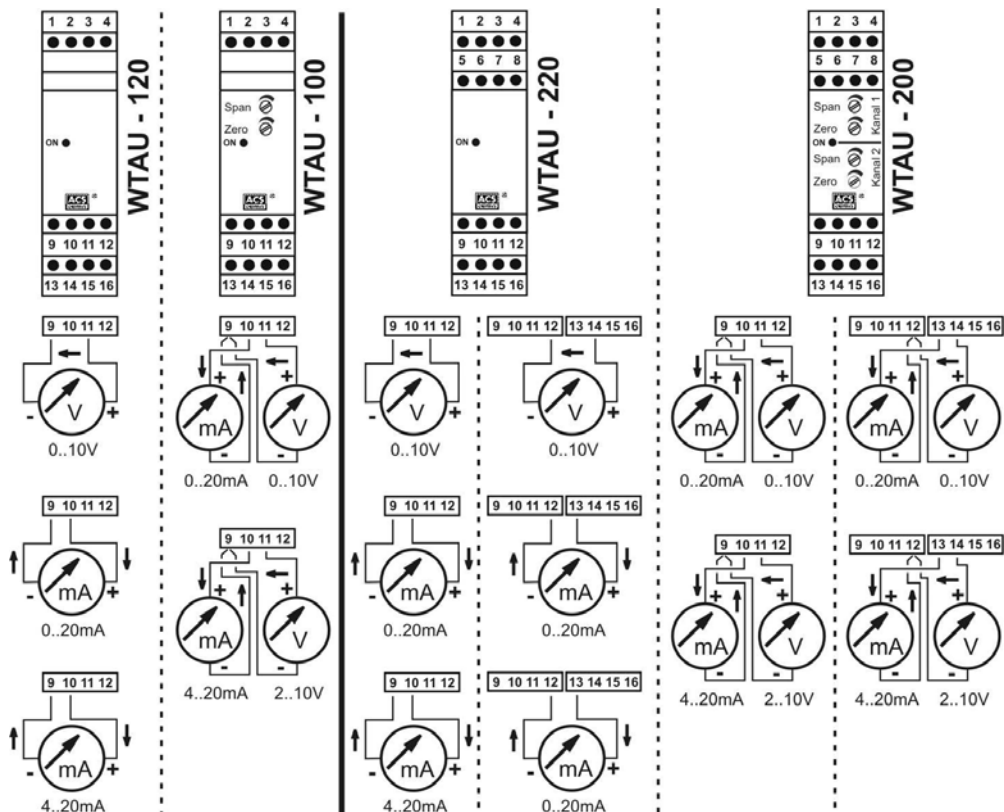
1 2 3 4

ON

ACS

9 10 11 12

13 14 15 16

WTAU - 120

1 2 3 4

Span

Zero

ON

ACS

9 10 11 12

13 14 15 16

WTAU - 100

1 2 3 4

5 6 7 8

ON

ACS

9 10 11 12

13 14 15 16

WTAU - 220

1 2 3 4

5 6 7 8

Span

Zero

ON

Span

Zero

Kanal 1

Kanal 2

ACS

9 10 11 12

13 14 15 16

WTAU - 200

9 10 11 12

- V +

0..10V

9 10 11 12

- mA +

0..20mA

9 10 11 12

- mA +

4..20mA

9 10 11 12

+ mA -

+ V -

0..20mA 0..10V

9 10 11 12

+ mA -

+ V -

4..20mA 2..10V

9 10 11 12

- V +

0..10V

9 10 11 12

- mA +

0..20mA

9 10 11 12

- mA +

4..20mA

9 10 11 12 13 14 15 16

- V +

0..10V

9 10 11 12 13 14 15 16

- mA +

0..20mA

9 10 11 12 13 14 15 16

- mA +

0..20mA

9 10 11 12

+ mA -

+ V -

0..20mA 0..10V

9 10 11 12

+ mA -

+ V -

4..20mA 2..10V

9 10 11 12 13 14 15 16

+ mA -

+ V -

0..20mA 0..10V

9 10 11 12 13 14 15 16

+ mA -

+ V -

4..20mA 2..10V